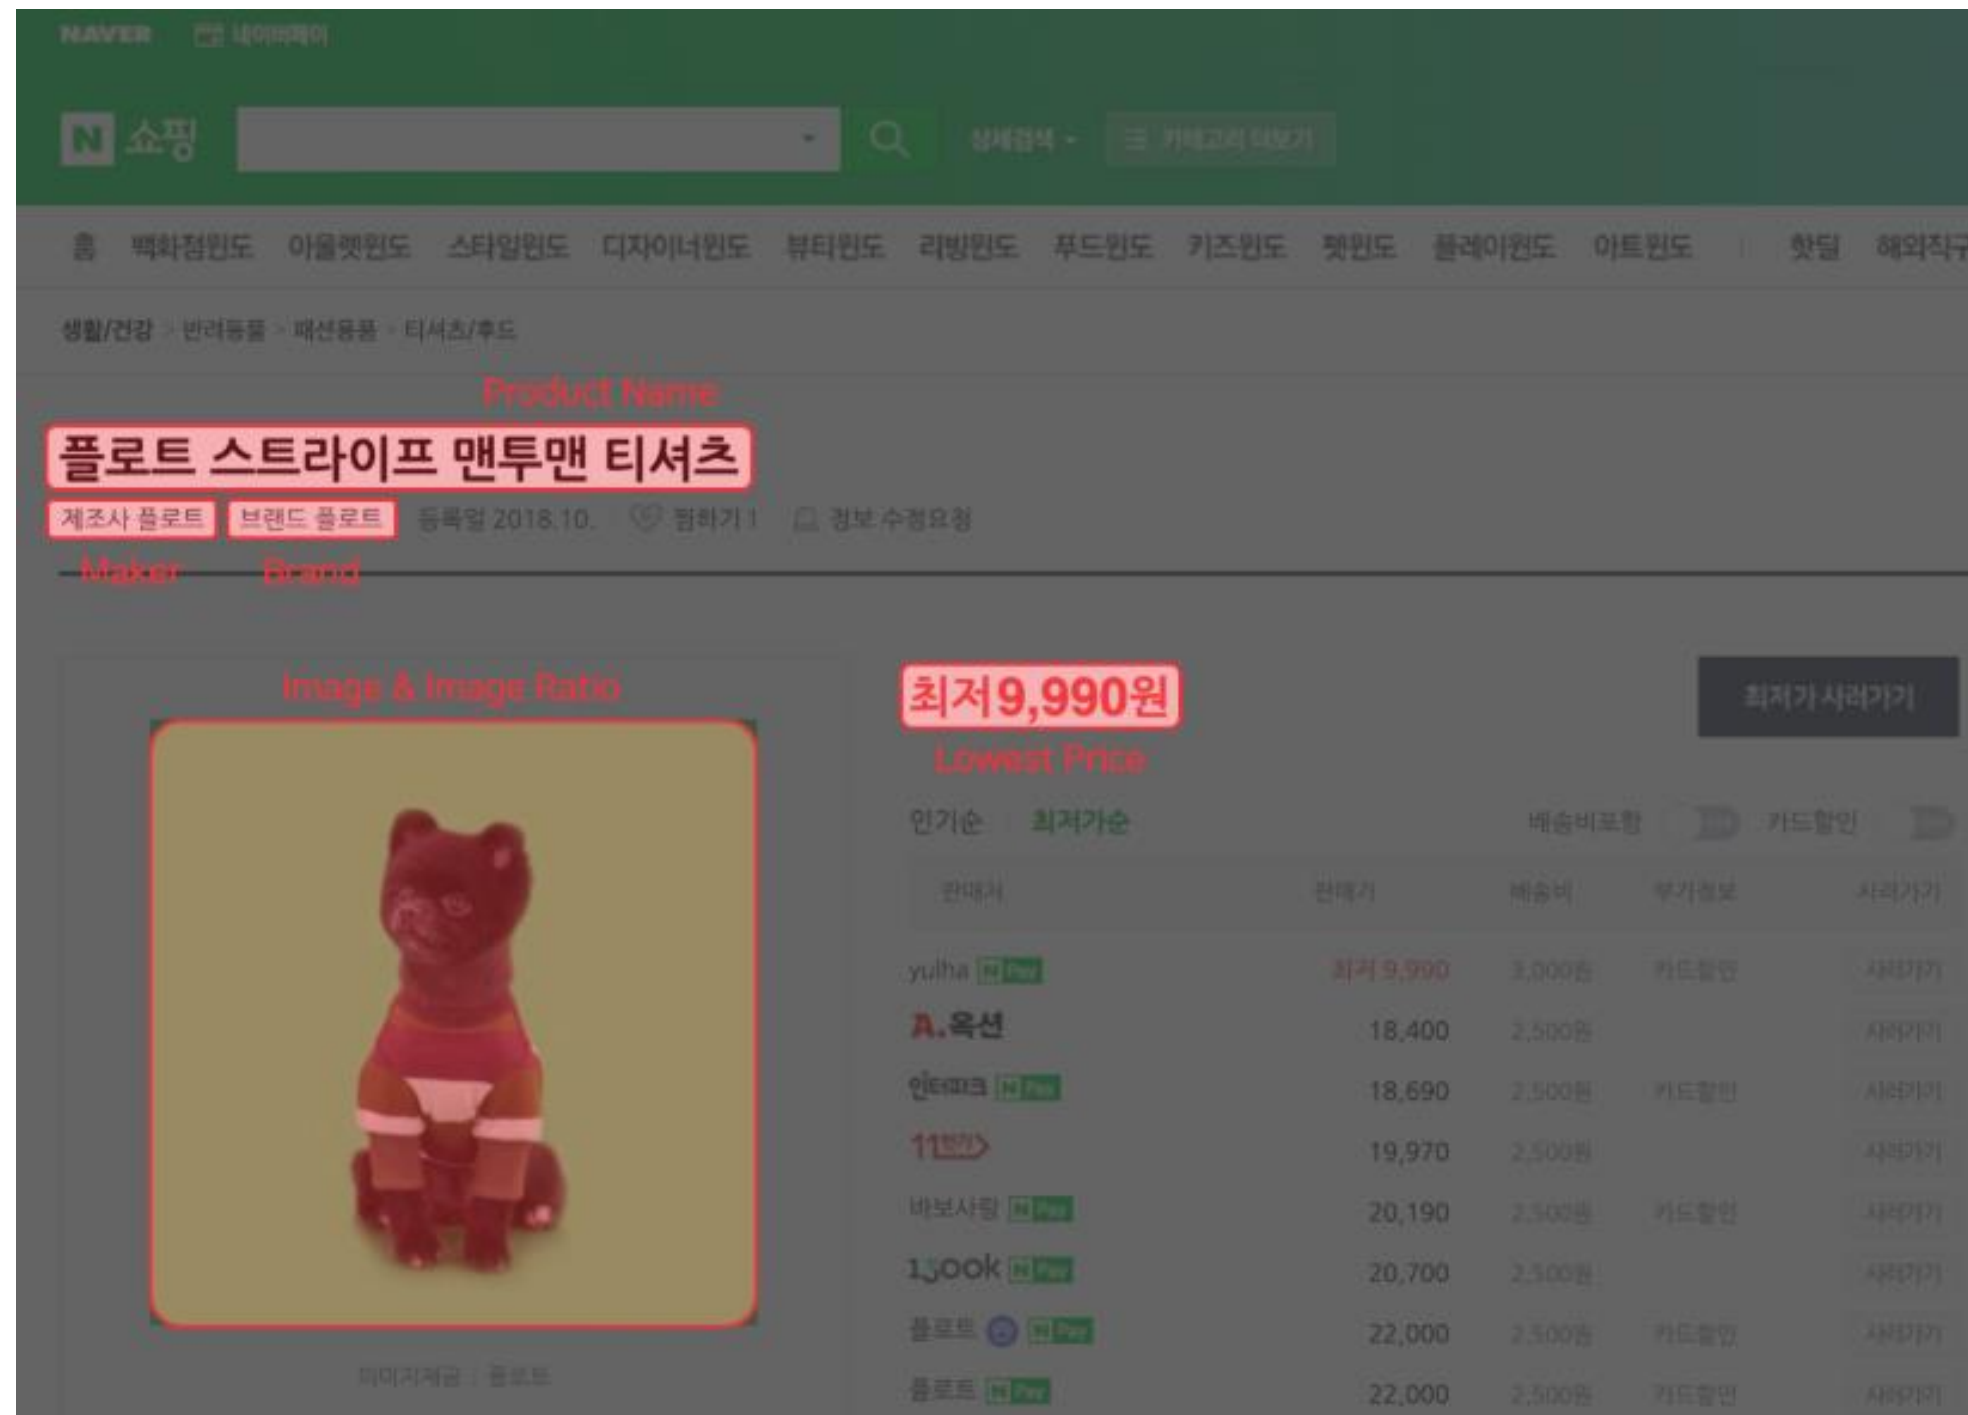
NAVER 네이버페이

N 쇼핑

상세검색 카테고리 더보기

홈 백화점윈도 아울렛윈도 스타일윈도 디자이너윈도 뷰티윈도 리빙윈도 푸드윈도 키즈윈도 펫윈도 플레이윈도 아트윈도 핫딜 해외직구

생활/건강 > 반려동물 > 패션용품 > 티셔츠/후드

Product Name

플로트 스트라이프 맨투맨 티셔츠

제조사 플로트 브랜드 플로트 등록일 2018.10. 찜하기 1 정보 수정요청

Maker Brand

Image & Image Ratio

최저9,990원

Lowest Price

최저가 사러가기

인기순 최저가순 배송비포함 카드할인

| 판매처 | 판매가 | 배송비 | 부가정보 | 사러가기 |
|---|---|---|---|---|
| yulha N Pay | 최저 9,990 | 3,000원 | 카드할인 | 사러가기 |
| A.옥션 | 18,400 | 2,500원 | | 사러가기 |
| 인터파크 N Pay | 18,690 | 2,500원 | 카드할인 | 사러가기 |
| 11번가 | 19,970 | 2,500원 | | 사러가기 |
| 바보사랑 N Pay | 20,190 | 2,500원 | 카드할인 | 사러가기 |
| 1300k N Pay | 20,700 | 2,500원 | | 사러가기 |
| 플로트 N Pay | 22,000 | 2,500원 | 카드할인 | 사러가기 |
| 플로트 N Pay | 22,000 | 2,500원 | 카드할인 | 사러가기 |

이미지제공 : 플로트